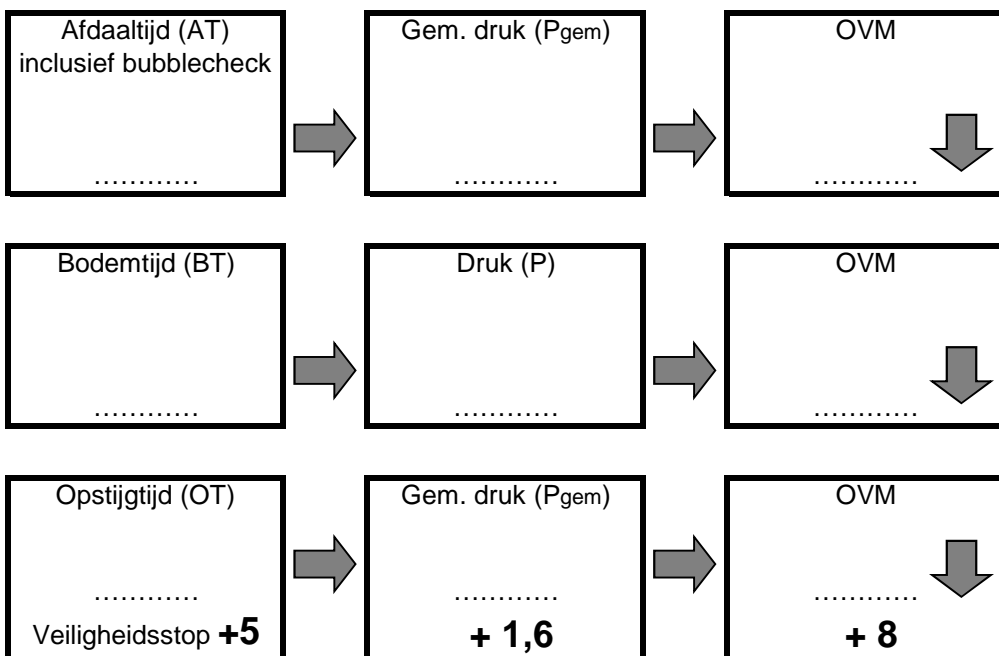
Afdaaltijd (AT) inclusief bubblecheck

…………

Gem. druk ($P_{gem}$)

…………

OVM

…………

Bodemtijd (BT)

…………

Druk (P)

…………

OVM

…………

Opstijgtijd (OT)

…………

Veiligheidsstop **+5**

Gem. druk ($P_{gem}$)

…………

**+ 1,6**

OVM

…………

**+ 8**